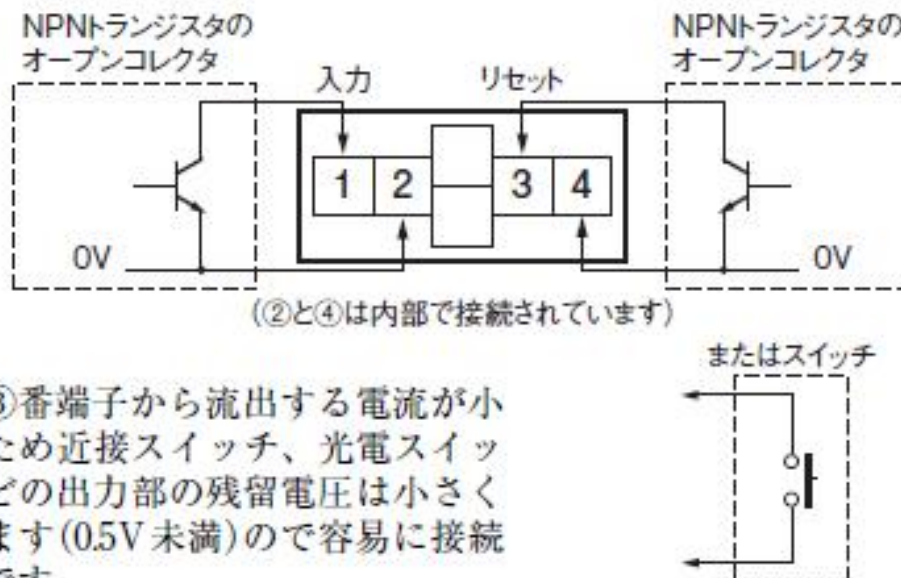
NPNトランジスタの
オープンコレクタ

入力

リセット

NPNトランジスタの
オープンコレクタ

1 2 3 4

0V

0V

(②と④は内部で接続されています)

またはスイッチ

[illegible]③番端子から流出する電流が小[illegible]ため近接スイッチ、光電スイッ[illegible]どの出力部の残留電圧は小さく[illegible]ます(0.5V未満)ので容易に接続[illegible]